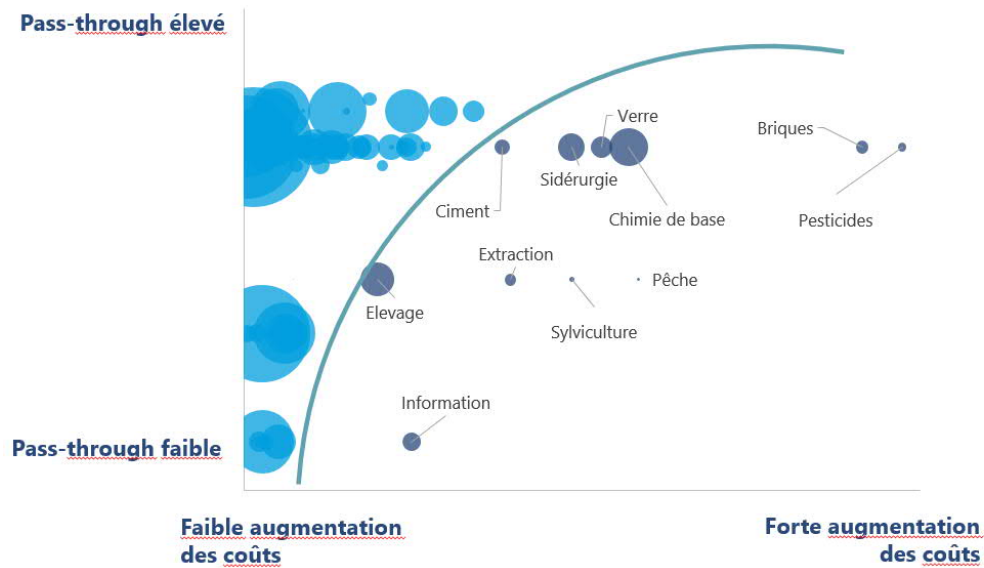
Pass-through élevé

Verre

Briques

Sidérurgie

Ciment

Chimie de base

Pesticides

Extraction

Pêche

Elevage

Sylviculture

Information

Pass-through faible

Faible augmentation des coûts

Forte augmentation des coûts